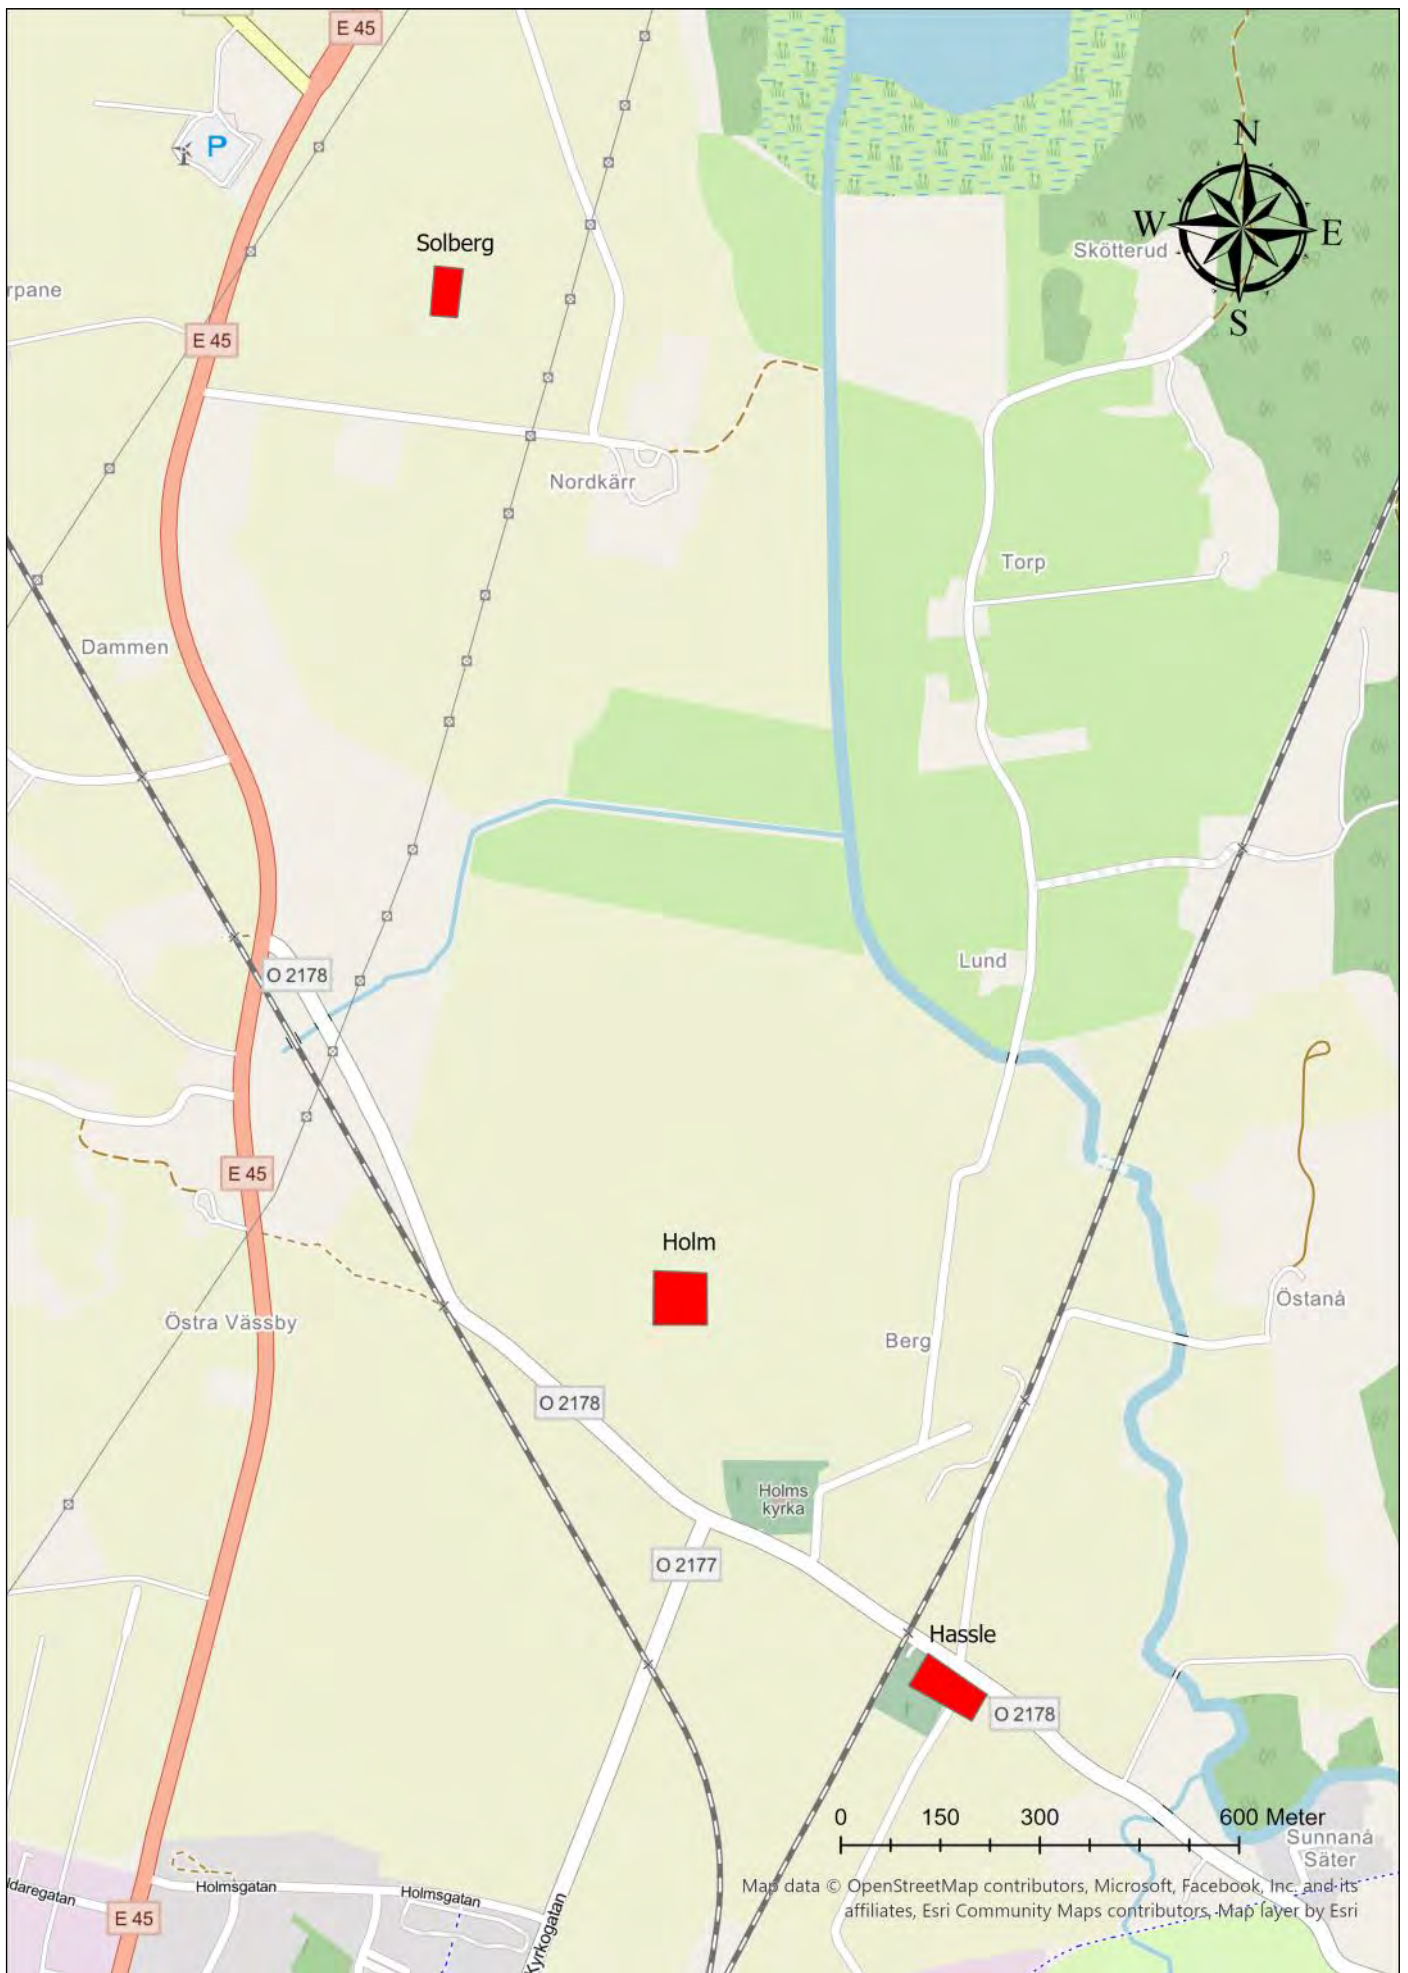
E 45
P
Solberg
rpane
E 45
Nordkärr
N
W
E
S
Skötterud
Torp
Dammen
Lund
O 2178
E 45
Holm
Östra Vässby
O 2178
Berg
Östanå
Holms kyrka
O 2177
Hassle
O 2178
0 150 300 600 Meter
Sunnanå Säter
ldaregatan
Holmsgatan
Holmsgatan
E 45
Kyrkogatan
Map data © OpenStreetMap contributors, Microsoft, Facebook, Inc. and its affiliates, Esri Community Maps contributors, Map layer by Esri